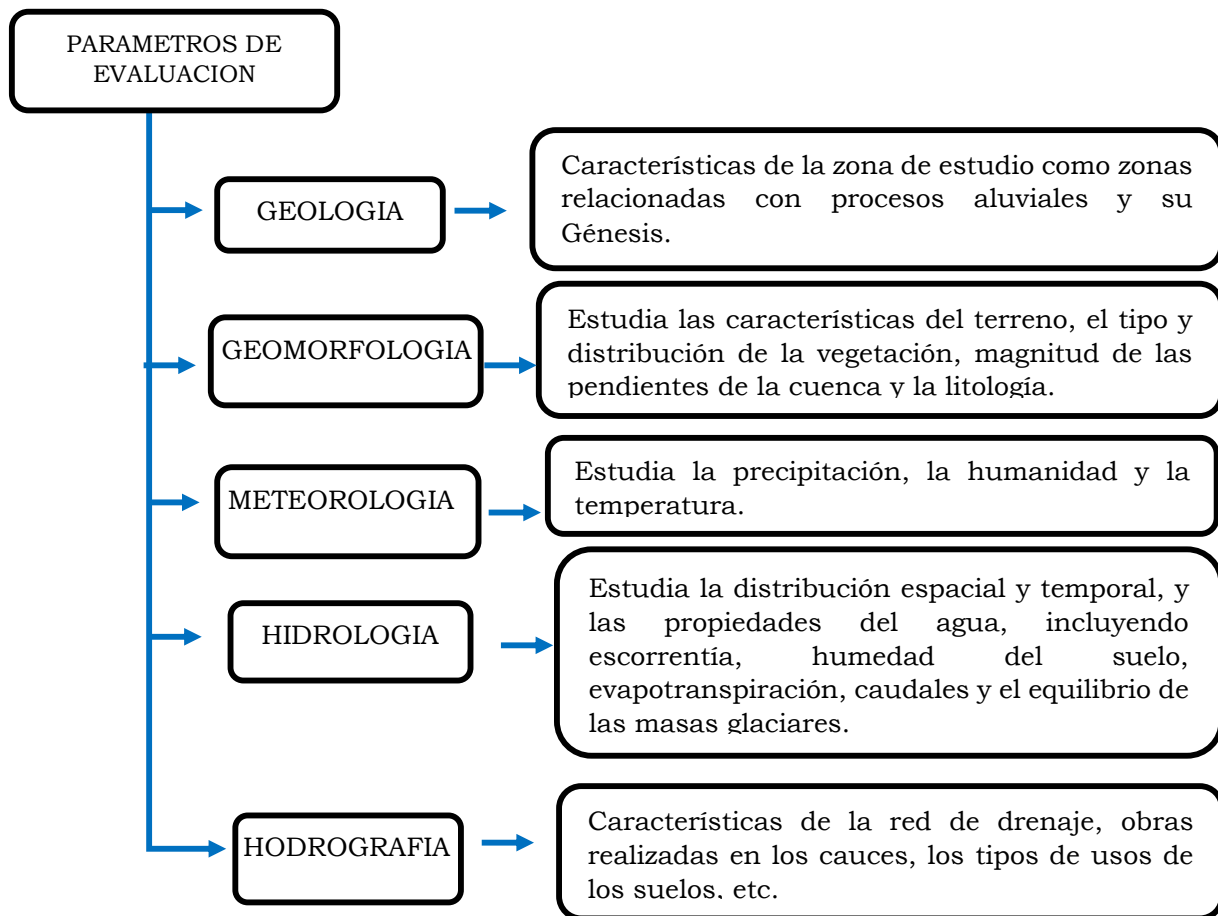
PARAMETROS DE EVALUACION

GEOLOGIA

Características de la zona de estudio como zonas relacionadas con procesos aluviales y su Génesis.

GEOMORFOLOGIA

Estudia las características del terreno, el tipo y distribución de la vegetación, magnitud de las pendientes de la cuenca y la litología.

METEOROLOGIA

Estudia la precipitación, la humanidad y la temperatura.

HIDROLOGIA

Estudia la distribución espacial y temporal, y las propiedades del agua, incluyendo escorrentía, humedad del suelo, evapotranspiración, caudales y el equilibrio de las masas glaciares.

HODROGRAFIA

Características de la red de drenaje, obras realizadas en los cauces, los tipos de usos de los suelos, etc.